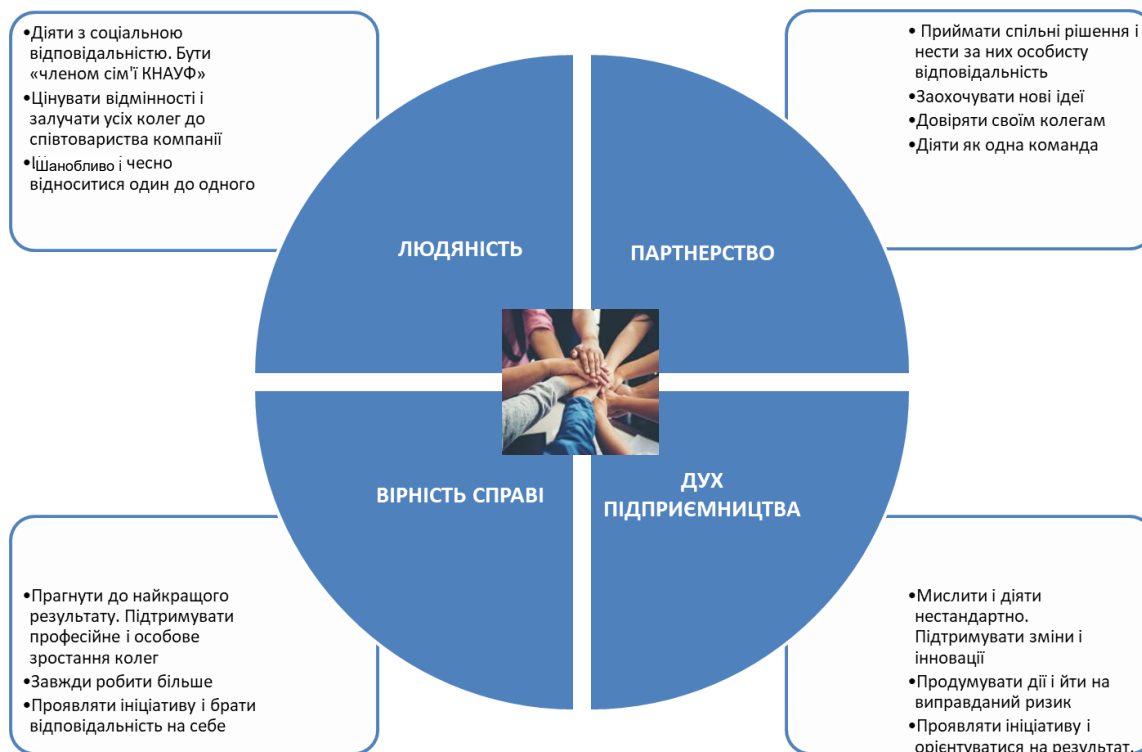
•Діяти з соціальною відповідальністю. Бути «членом сім'ї КНАУФ»

•Цінувати відмінності і залучати усіх колег до співтовариства компанії

•ІШанобливо і чесно відноситися один до одного

• Приймати спільні рішення і нести за них особисту відповідальність

•Заохочувати нові ідеї

•Довіряти своїм колегам

•Діяти як одна команда

ЛЮДЯНІСТЬ

ПАРТНЕРСТВО

ВІРНІСТЬ СПРАВІ

ДУХ ПІДПРИЄМНИЦТВА

•Прагнути до найкращого результату. Підтримувати професійне і особове зростання колег

•Завжди робити більше

•Проявляти ініціативу і брати відповідальність на себе

•Мислити і діяти нестандартно. Підтримувати зміни і інновації

•Продумувати дії і йти на виправданий ризик

•Проявляти ініціативу і орієнтуватися на результат..